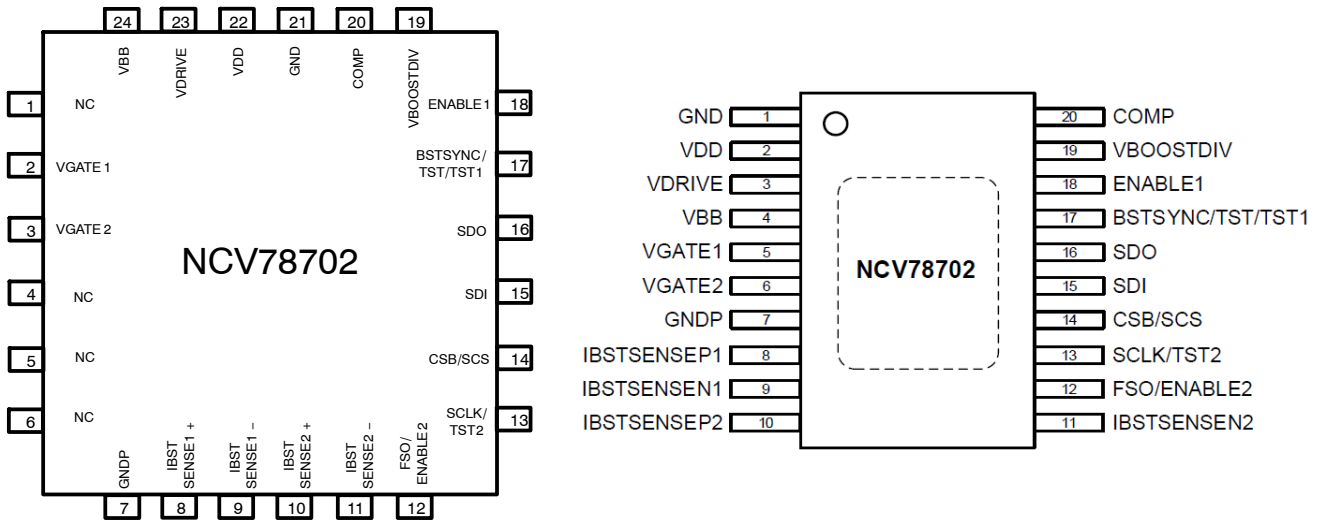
24 23 22 21 20 19

VBB VDRIVE VDD GND COMP VBOOSTDIV

1 NC
2 VGATE 1
3 VGATE 2
4 NC
5 NC
6 NC

ENABLE 1 18
BSTSYNC/ TST/TST1 17
SDO 16
SDI 15
CSB/SCS 14
SCLK/ TST2 13

NCV78702

GNDP IBST SENSE1 + IBST SENSE1 − IBST SENSE2 + IBST SENSE2 − FSO/ ENABLE 2

7 8 9 10 11 12

GND 1
VDD 2
VDRIVE 3
VBB 4
VGATE1 5
VGATE2 6
GNDP 7
IBSTSENSEP1 8
IBSTSENSEN1 9
IBSTSENSEP2 10

NCV78702

20 COMP
19 VBOOSTDIV
18 ENABLE1
17 BSTSYNC/TST/TST1
16 SDO
15 SDI
14 CSB/SCS
13 SCLK/TST2
12 FSO/ENABLE2
11 IBSTSENSEN2